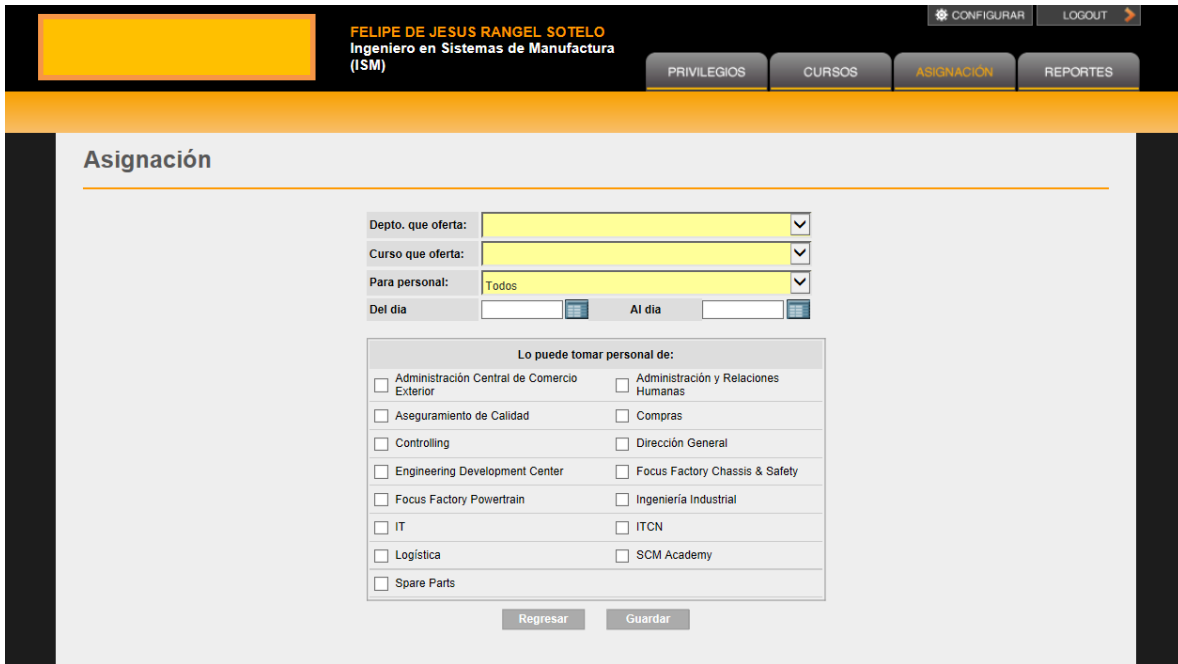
FELIPE DE JESUS RANGEL SOTELO
Ingeniero en Sistemas de Manufactura (ISM)

CONFIGURAR LOGOUT

PRIVILEGIOS CURSOS ASIGNACIÓN REPORTES

Asignación

Depto. que oferta:
Curso que oferta:
Para personal: Todos
Del dia Al dia

Lo puede tomar personal de:

| | |
|---|---|
| Administración Central de Comercio Exterior | Administración y Relaciones Humanas |
| Aseguramiento de Calidad | Compras |
| Controlling | Dirección General |
| Engineering Development Center | Focus Factory Chassis & Safety |
| Focus Factory Powertrain | Ingeniería Industrial |
| IT | ITCN |
| Logística | SCM Academy |
| Spare Parts | |

Regresar Guardar